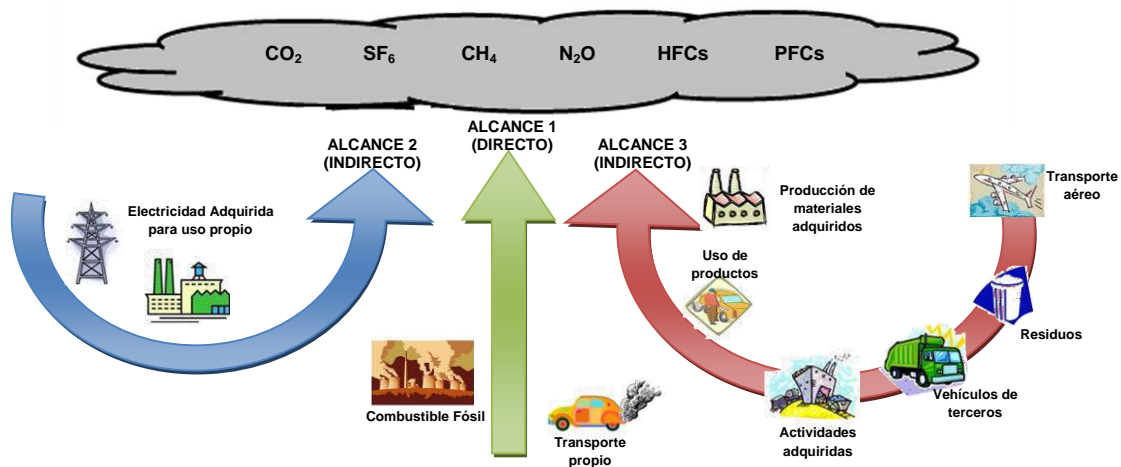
$CO_2$ $SF_6$ $CH_4$ $N_2O$ HFCs PFCs

ALCANCE 2 (INDIRECTO)

ALCANCE 1 (DIRECTO)

ALCANCE 3 (INDIRECTO)

Electricidad Adquirida para uso propio

Producción de materiales adquiridos

Transporte aéreo

Uso de productos

Residuos

Combustible Fósil

Vehículos de terceros

Transporte propio

Actividades adquiridas